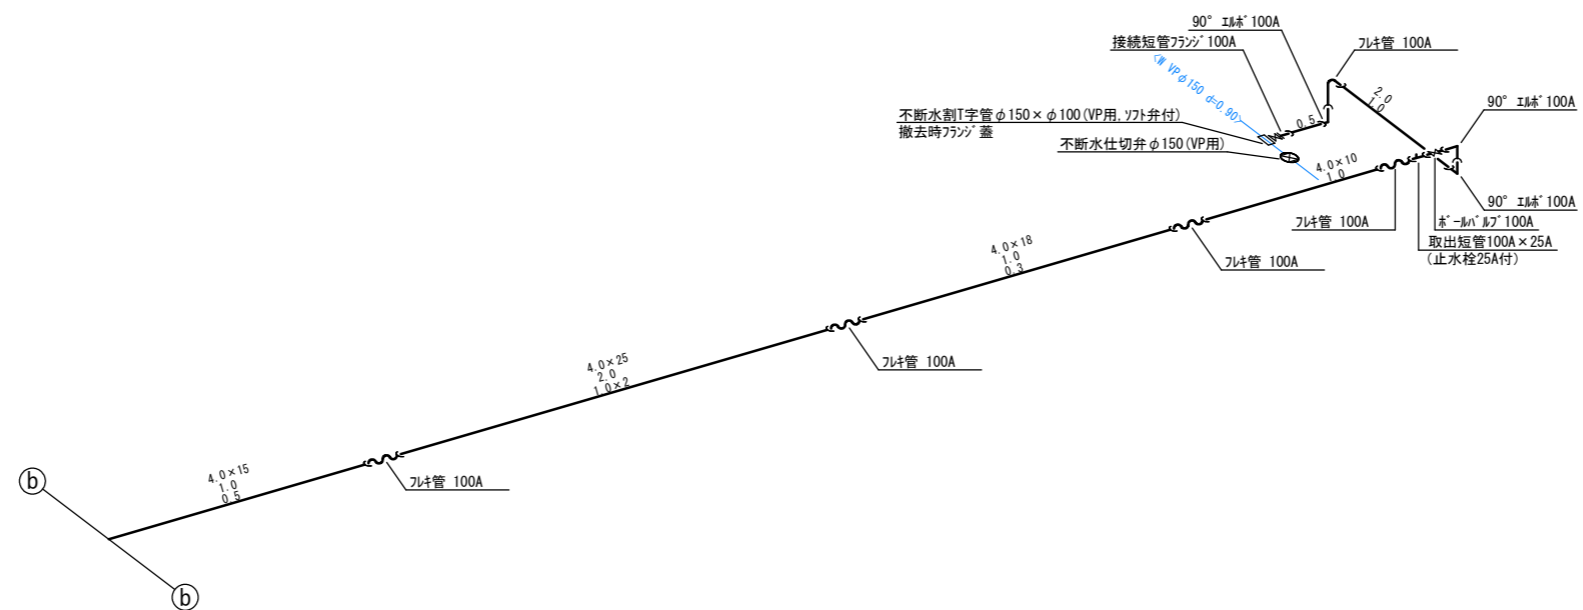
90° ｴﾙﾎﾞ 100A
接続短管ﾌﾗﾝｼﾞ 100A
ﾌﾚｷ管 100A
<W VP φ150 d=0.90>
2.0
1.0
0.5
不断水割T字管 φ150×φ100 (VP用, ｿﾌﾄ弁付)
撤去時ﾌﾗﾝｼﾞ蓋
90° ｴﾙﾎﾞ 100A
不断水仕切弁 φ150 (VP用)
4.0×10
1.0
90° ｴﾙﾎﾞ 100A
ﾌﾚｷ管 100A
ﾎﾞｰﾙﾊﾞﾙﾌﾞ 100A
取出短管100A×25A
(止水栓25A付)
4.0×18
1.0
0.3
ﾌﾚｷ管 100A
4.0×25
2.0
1.0×2
ﾌﾚｷ管 100A
4.0×15
1.0
0.5
ﾌﾚｷ管 100A
b
b